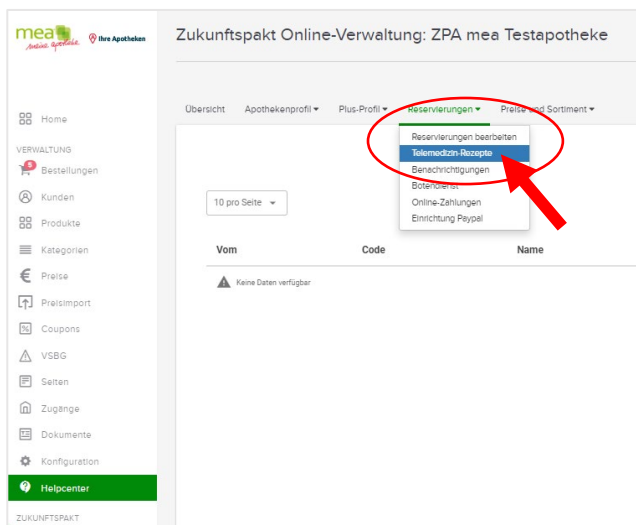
mea meine apotheke. Ihre Apotheken

Zukunftspakt Online-Verwaltung: ZPA mea Testapotheke

Home

VERWALTUNG

Bestellungen

Kunden

Produkte

Kategorien

Preise

Preisimport

Coupons

VSBG

Seiten

Zugänge

Dokumente

Konfiguration

Helpcenter

ZUKUNFTSPAKT

Übersicht Apothekenprofil ▾ Plus-Profil ▾ Reservierungen ▾ Preise und Sortiment ▾

Reservierungen bearbeiten
Telemedizin-Rezepte
Benachrichtigungen
Botendienst
Online-Zahlungen
Einrichtung Paypal

10 pro Seite ▾

| Vom | Code | Name |
|---|---|---|

Keine Daten verfügbar